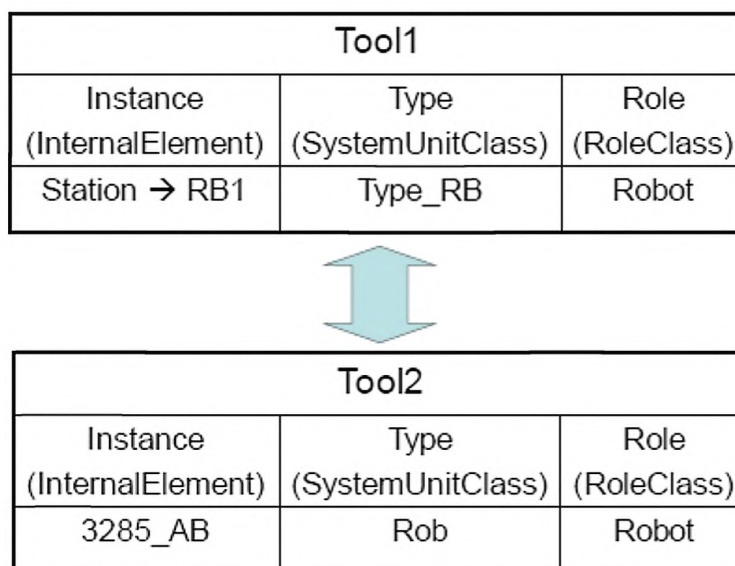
| Tool1 | | |
|---|---|---|
| Instance (InternalElement) | Type (SystemUnitClass) | Role (RoleClass) |
| Station → RB1 | Type_RB | Robot |

| Tool2 | | |
|---|---|---|
| Instance (InternalElement) | Type (SystemUnitClass) | Role (RoleClass) |
| 3285_AB | Rob | Robot |